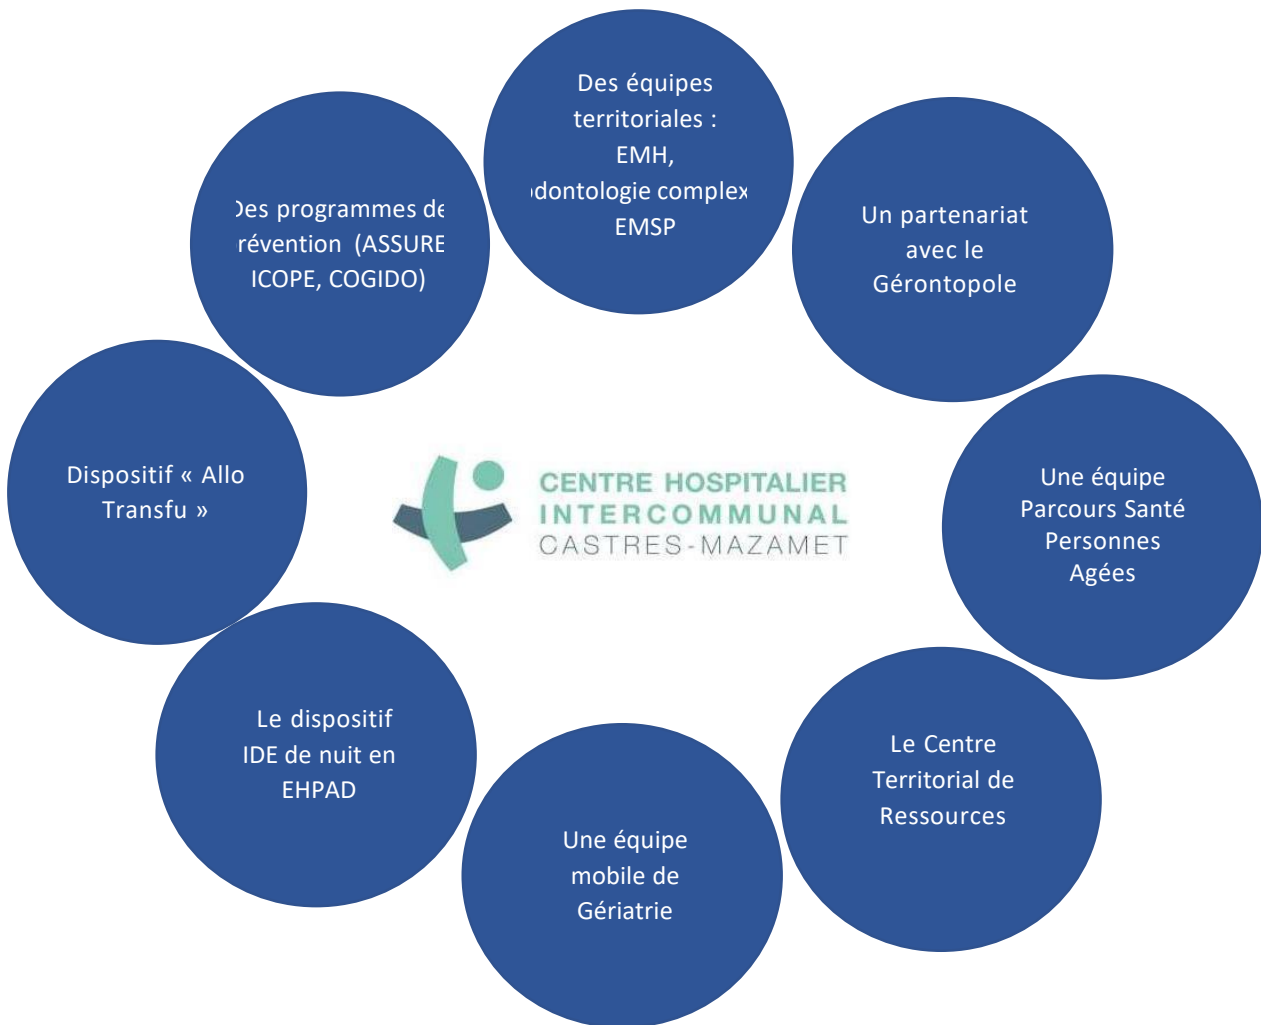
Des équipes territoriales : EMH, ›dontologie complex EMSP

Un partenariat avec le Gérontopole

Une équipe Parcours Santé Personnes Agées

Le Centre Territorial de Ressources

Une équipe mobile de Gériatrie

Le dispositif IDE de nuit en EHPAD

Dispositif « Allo Transfu »

Des programmes de révention (ASSURE ICOPE, COGIDO)

CENTRE HOSPITALIER INTERCOMMUNAL CASTRES-MAZAMET